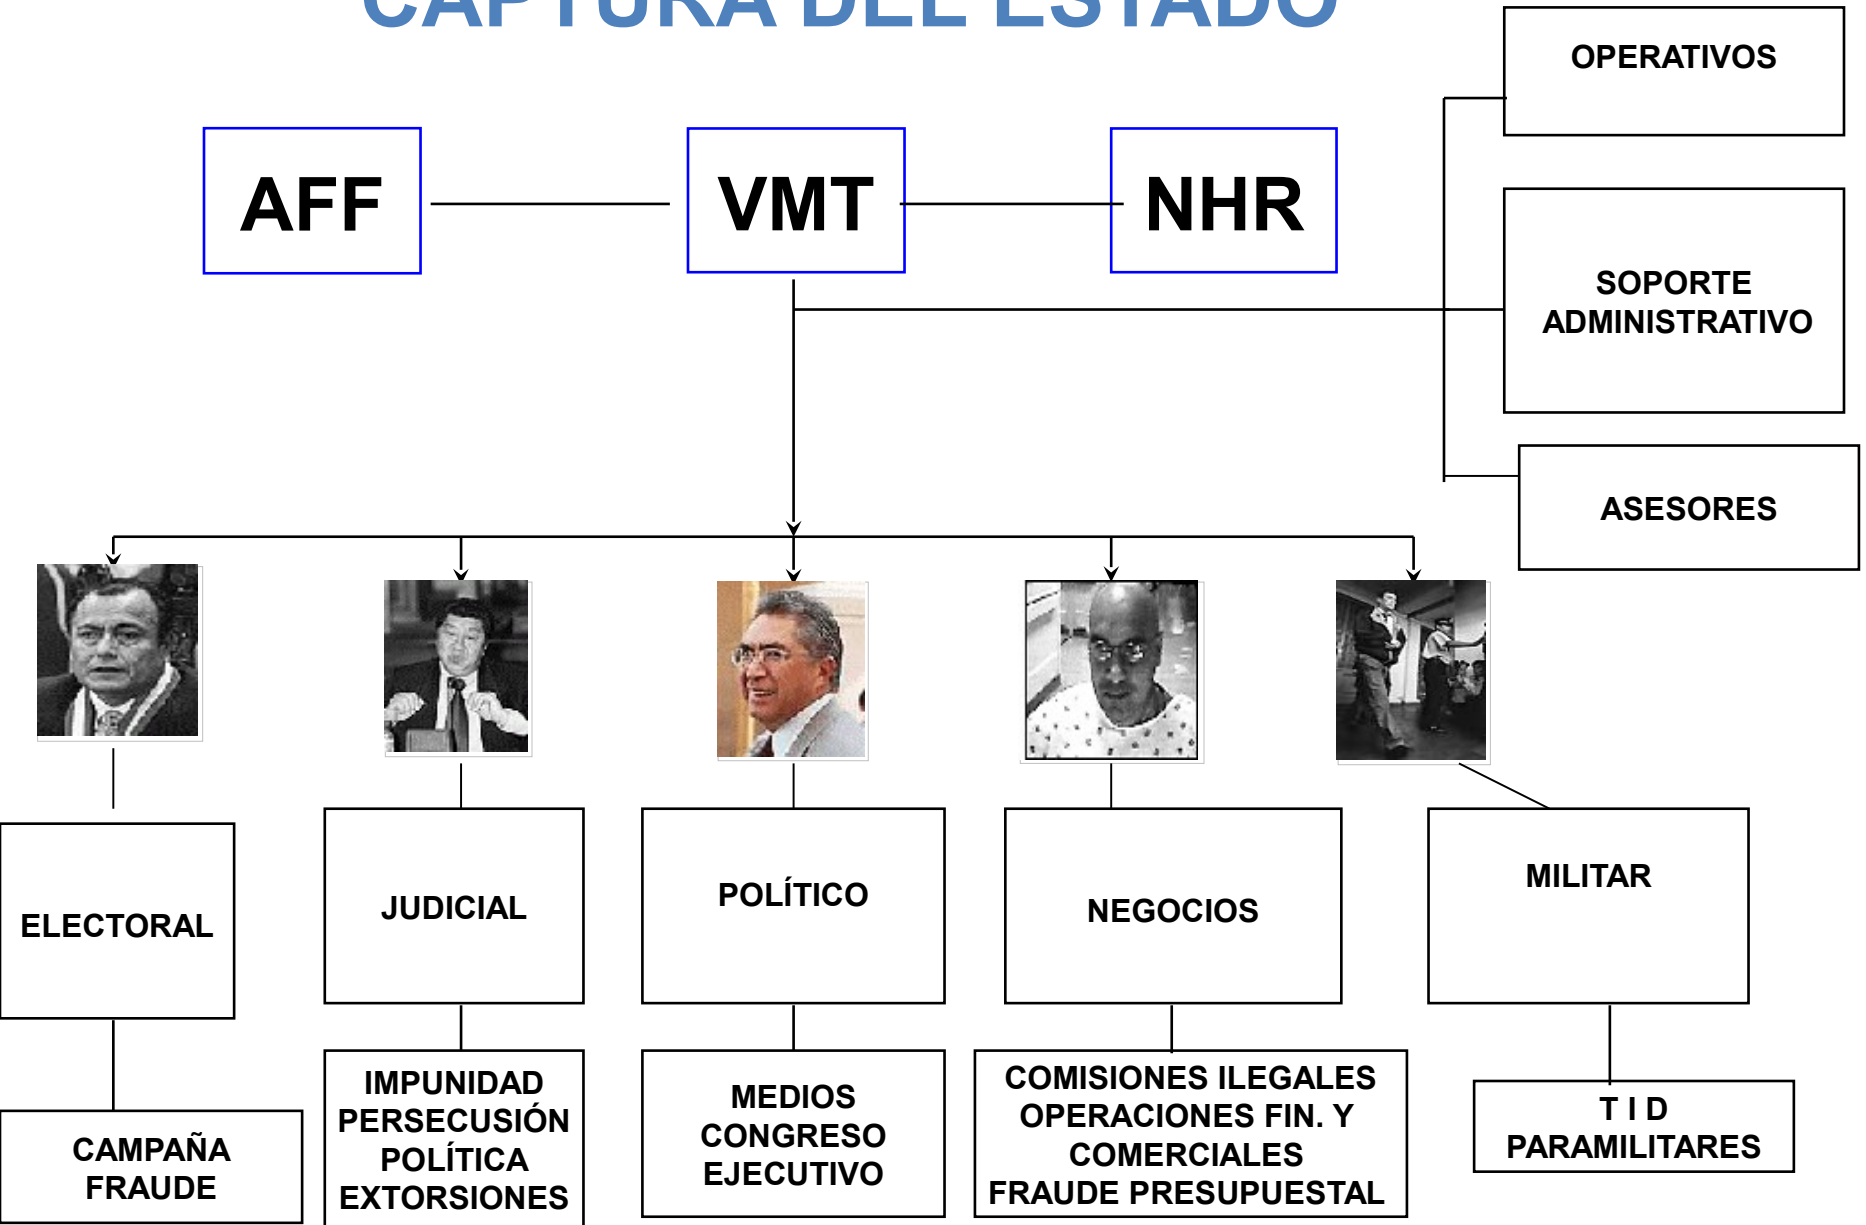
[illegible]

OPERATIVOS

AFF

VMT

NHR

SOPORTE ADMINISTRATIVO

ASESORES

ELECTORAL

JUDICIAL

POLÍTICO

NEGOCIOS

MILITAR

CAMPAÑA FRAUDE

IMPUNIDAD PERSECUSIÓN POLÍTICA EXTORSIONES

MEDIOS CONGRESO EJECUTIVO

COMISIONES ILEGALES OPERACIONES FIN. Y COMERCIALES FRAUDE PRESUPUESTAL

T I D PARAMILITARES